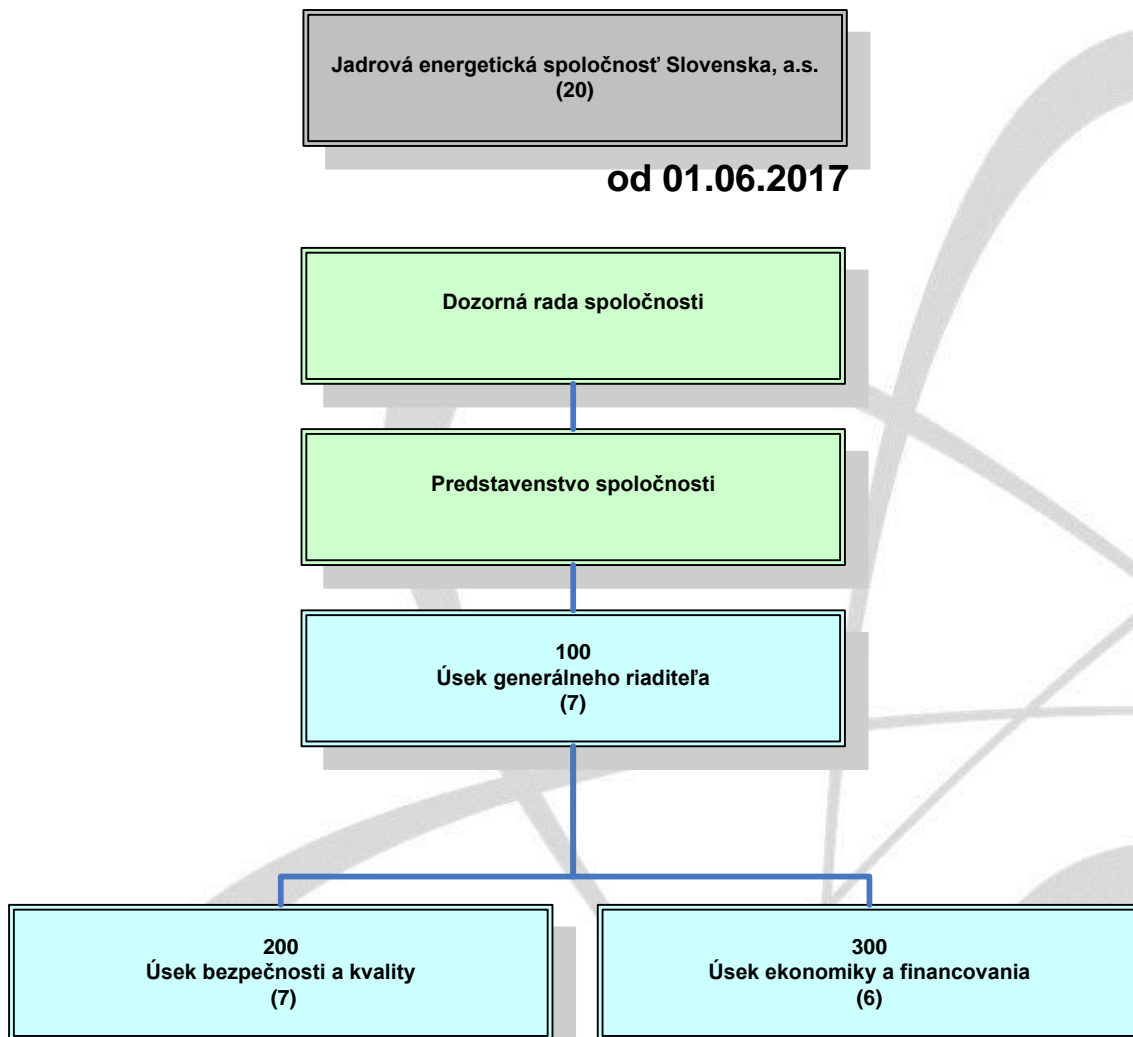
Jadrová energetická spoločnosť Slovenska, a.s.
(20)

od 01.06.2017

Dozorná rada spoločnosti

Predstavenstvo spoločnosti

100
Úsek generálneho riaditeľa
(7)

200
Úsek bezpečnosti a kvality
(7)

300
Úsek ekonomiky a financovania
(6)